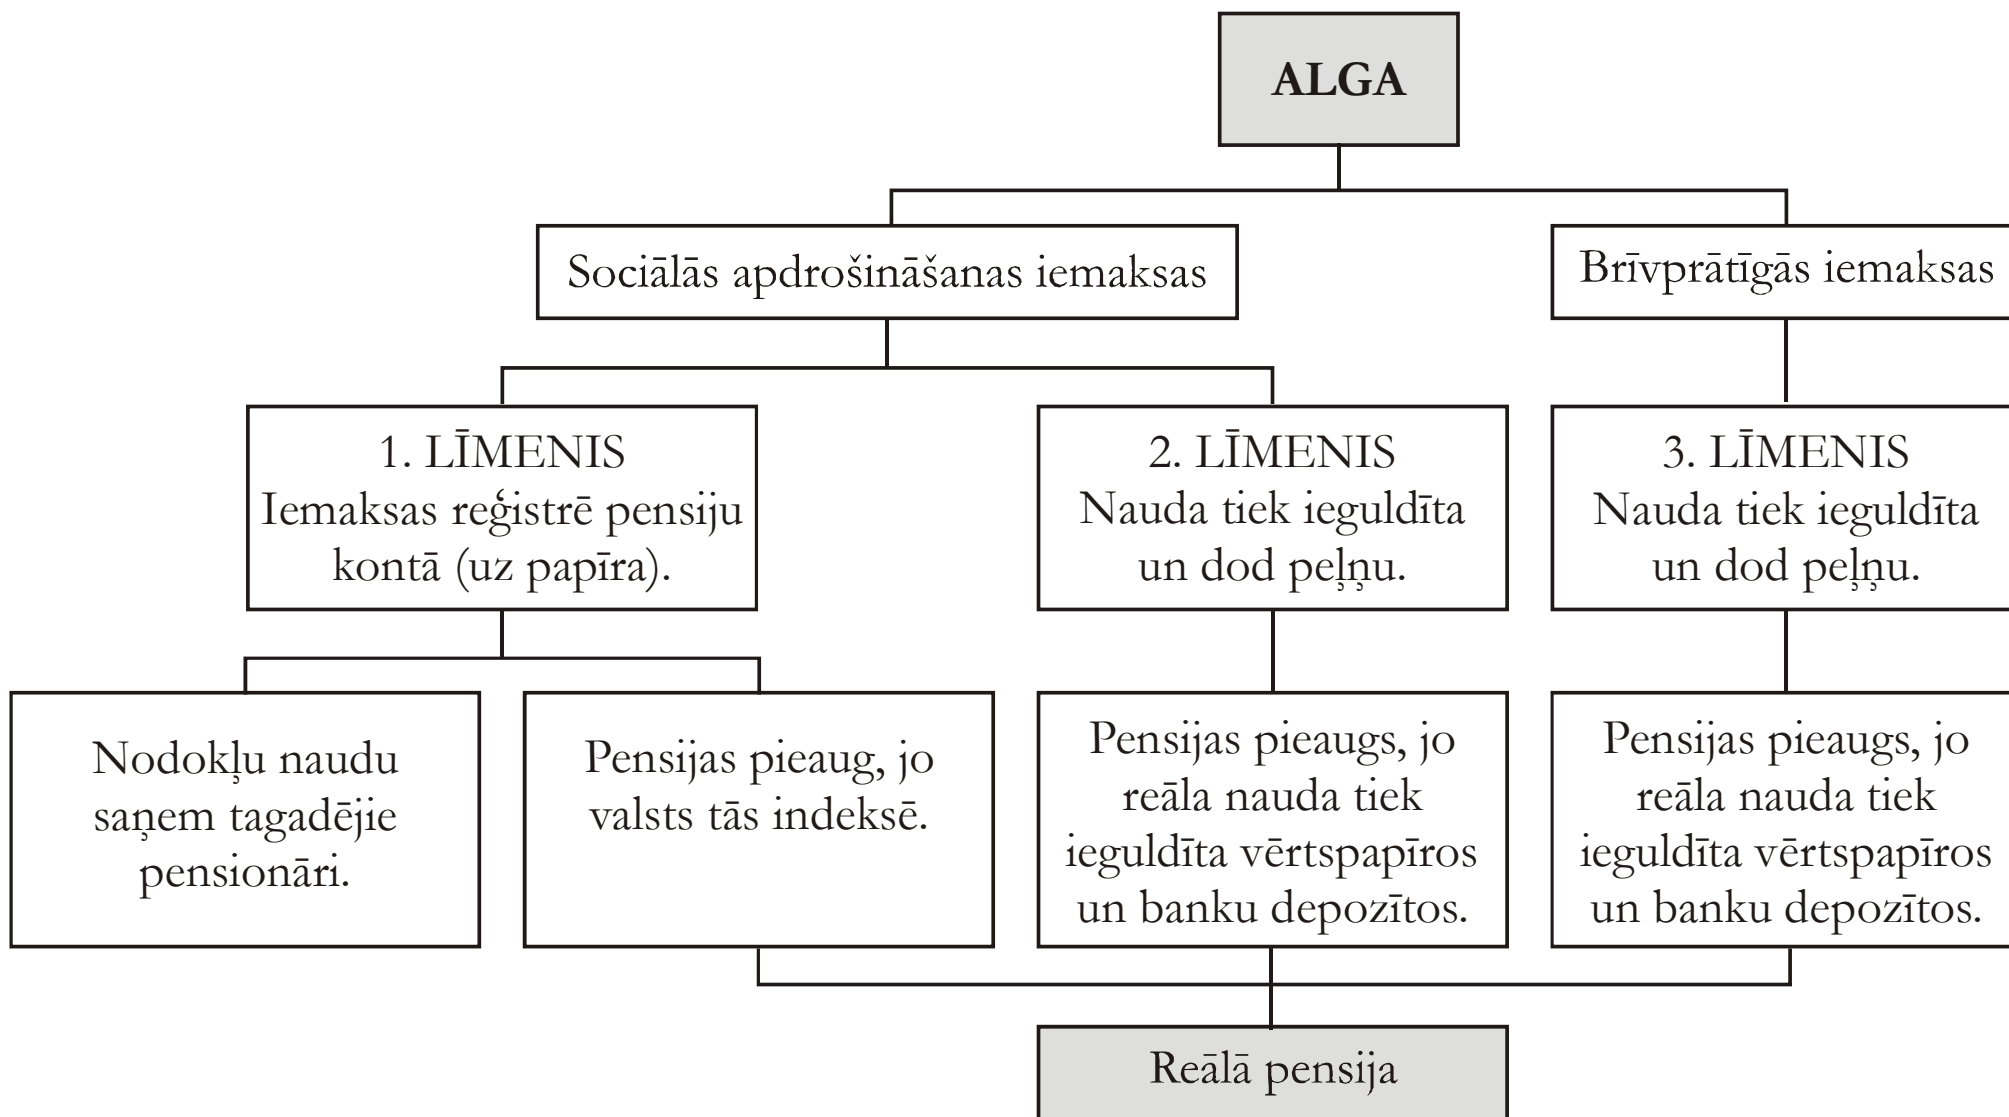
ALGA

Sociālās apdrošināšanas iemaksas

Brīvprātīgās iemaksas

1. LĪMENIS
Iemaksas reģistrē pensiju kontā (uz papīra).

2. LĪMENIS
Nauda tiek ieguldīta un dod peļņu.

3. LĪMENIS
Nauda tiek ieguldīta un dod peļņu.

Nodokļu naudu saņem tagadējie pensionāri.

Pensijas pieaug, jo valsts tās indeksē.

Pensijas pieaugs, jo reāla nauda tiek ieguldīta vērtspapīros un banku depozītos.

Pensijas pieaugs, jo reāla nauda tiek ieguldīta vērtspapīros un banku depozītos.

Reālā pensija